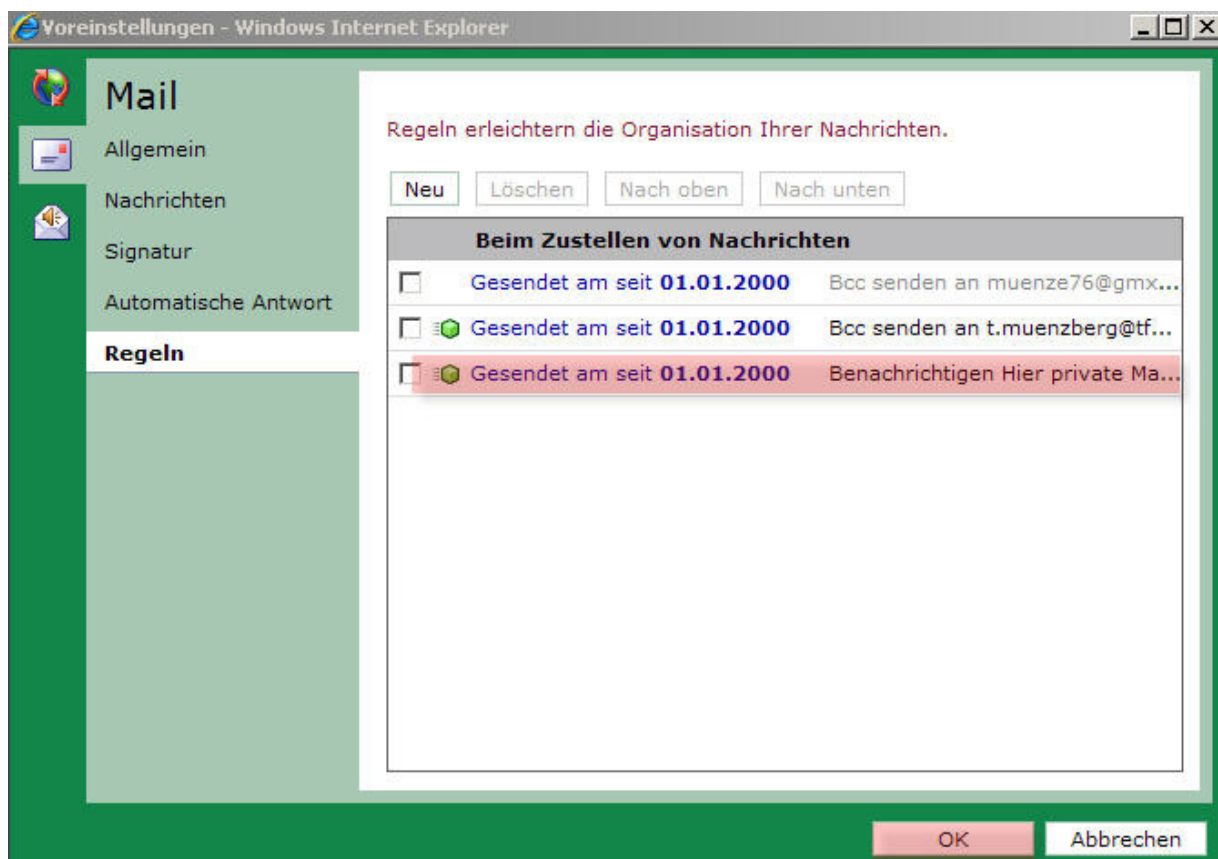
Voreinstellungen - Windows Internet Explorer

Mail
Allgemein
Nachrichten
Signatur
Automatische Antwort
Regeln

Regeln erleichtern die Organisation Ihrer Nachrichten.

Neu | Löschen | Nach oben | Nach unten

| | Beim Zustellen von Nachrichten | |
|---|---|---|
| | Gesendet am seit **01.01.2000** | Bcc senden an muenze76@gmx... |
| | Gesendet am seit **01.01.2000** | Bcc senden an t.muenzberg@tf... |
| | Gesendet am seit **01.01.2000** | Benachrichtigen Hier private Ma... |

OK | Abbrechen